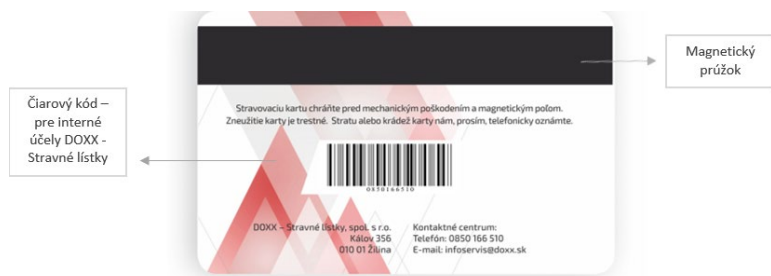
Magnetický prúžok

Čiarový kód – pre interné účely DOXX - Stravné lístky

Stravovaciu kartu chráňte pred mechanickým poškodením a magnetickým poľom. Zneužitie karty je trestné. Stratu alebo krádež karty nám, prosím, telefonicky oznámte.

0570166510

DOXX – Stravné lístky, spol. s r.o.
Kálov 356
010 01 Žilina

Kontaktné centrum:
Telefón: 0850 166 510
E-mail: infoservis@doxx.sk